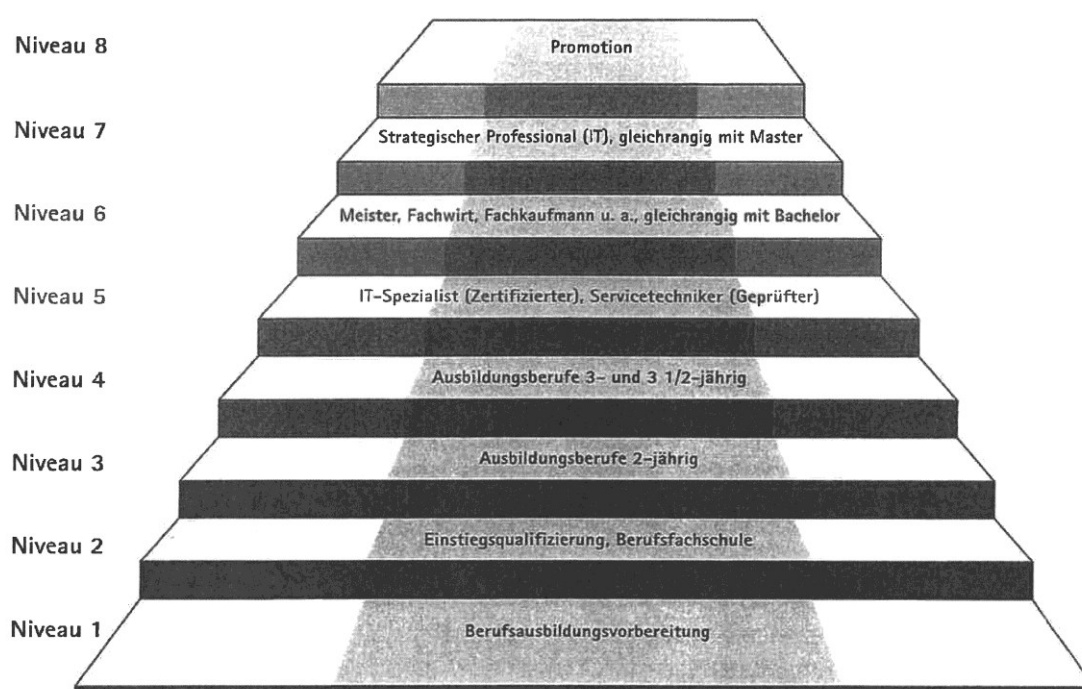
Niveau 8

Promotion

Niveau 7

Strategischer Professional (IT), gleichrangig mit Master

Niveau 6

Meister, Fachwirt, Fachkaufmann u. a., gleichrangig mit Bachelor

Niveau 5

IT-Spezialist (Zertifizierter), Servicetechniker (Geprüfter)

Niveau 4

Ausbildungsberufe 3- und 3 1/2-jährig

Niveau 3

Ausbildungsberufe 2-jährig

Niveau 2

Einstiegsqualifizierung, Berufsfachschule

Niveau 1

Berufsausbildungsvorbereitung